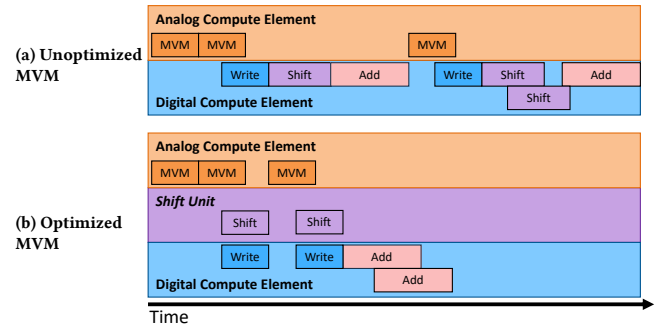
(a) Unoptimized MVM

Analog Compute Element

MVM MVM MVM

Write Shift Add Write Shift Add

Shift

Digital Compute Element

(b) Optimized MVM

Analog Compute Element

MVM MVM MVM

Shift Unit

Shift Shift

Write Write Add

Add

Digital Compute Element

Time